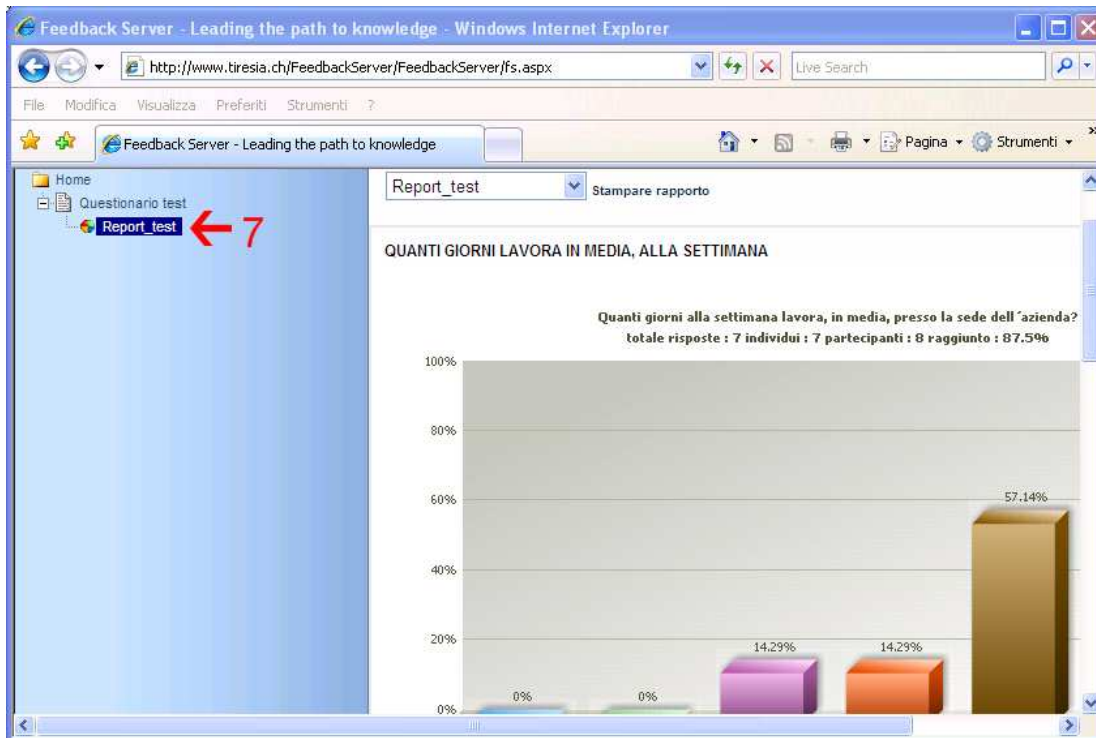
Feedback Server - Leading the path to knowledge - Windows Internet Explorer

http://www.tiresia.ch/FeedbackServer/FeedbackServer/fs.aspx

Live Search

File Modifica Visualizza Preferiti Strumenti ?

Feedback Server - Leading the path to knowledge

Pagina Strumenti

Home
Questionario test
Report_test
7

Report_test
Stampare rapporto

QUANTI GIORNI LAVORA IN MEDIA, ALLA SETTIMANA

Quanti giorni alla settimana lavora, in media, presso la sede dell´azienda?
totale risposte : 7 individui : 7 partecipanti : 8 raggiunto : 87.5%

100%
80%
60%
40%
20%
0%

0%
0%
14.29%
14.29%
57.14%